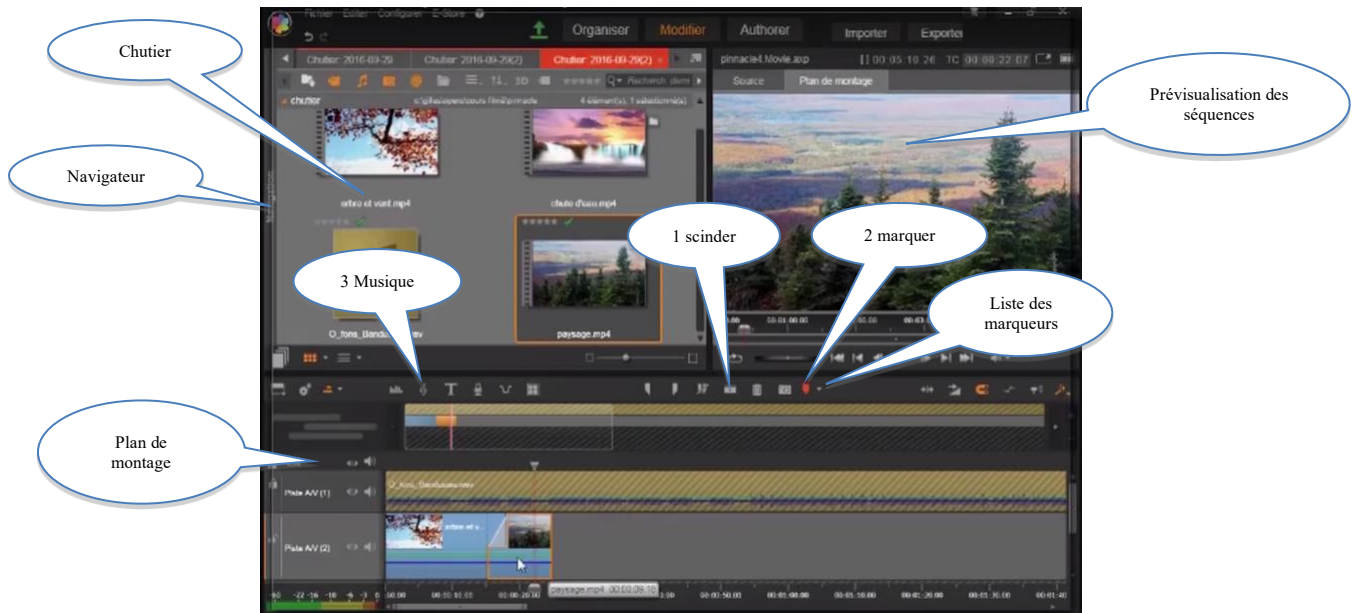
Chutier

Navigateur

Prévisualisation des séquences

1 scinder

2 marquer

3 Musique

Liste des marqueurs

Plan de montage

Fichier Editer Configurer E-Store

Organiser Modifier Authorer Importer Exporter

Chutier: 2016-09-29 Chutier: 2016-09-29(2) Chutier: 2016-09-29(2)

pinnacle4.Movie.axp 00:05:10:26 TC 00:00:22:07

Source Plan de montage

Chutier

4 élément(s), 1 sélectionné(s)

arbre et vent.mp4

chute d'eau.mp4

O_fons_Bandu....wav

paysage.mp4

Piste A/V (1)

Piste A/V (2)

arbre et v...

paysage.mp4 00:00:09:18